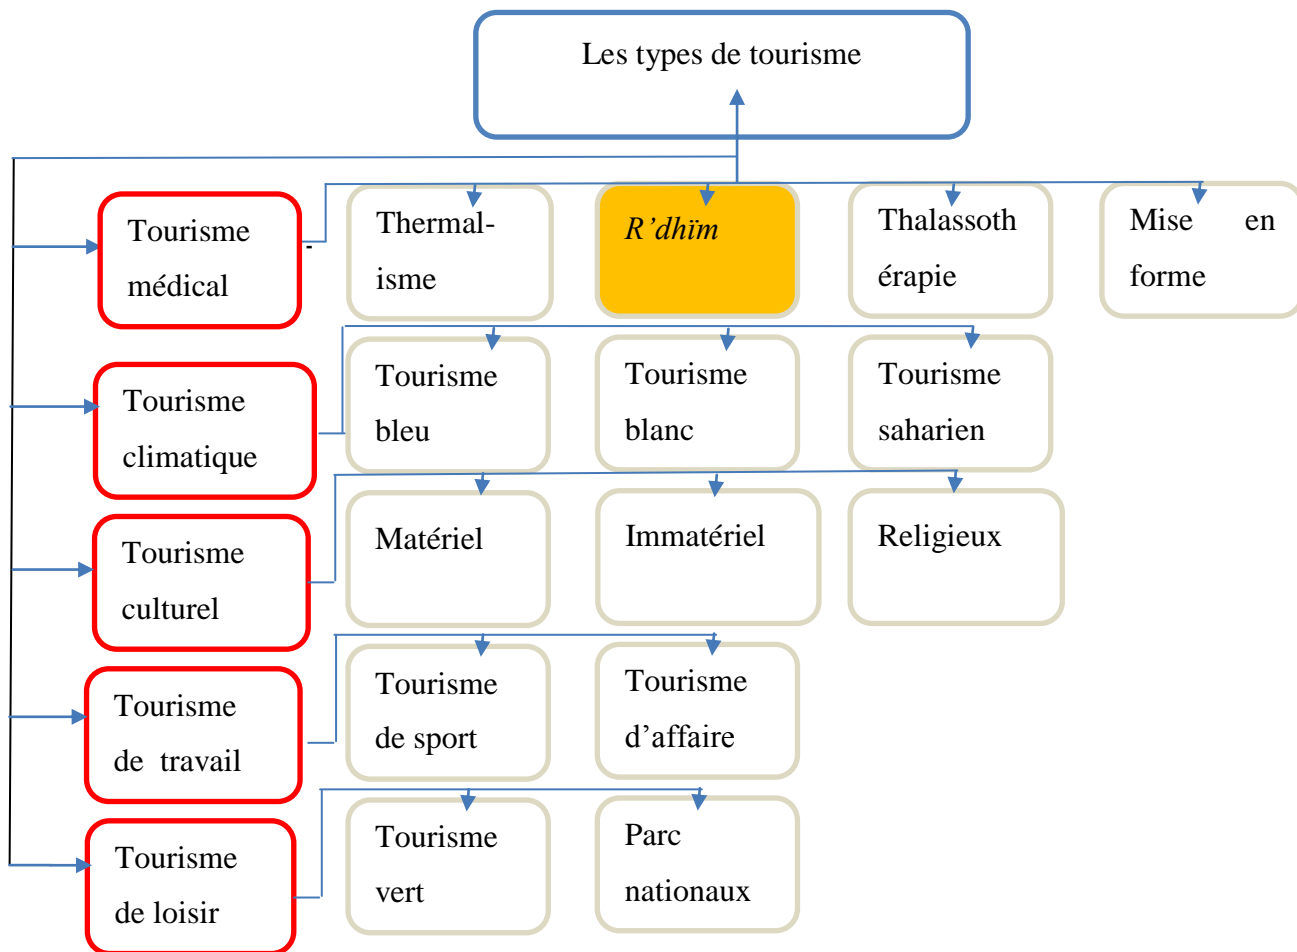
Les types de tourisme

Tourisme médical

Thermal-isme

*R'dhïm*

Thalassothérapie

Mise en forme

Tourisme climatique

Tourisme bleu

Tourisme blanc

Tourisme saharien

Tourisme culturel

Matériel

Immatériel

Religieux

Tourisme de travail

Tourisme de sport

Tourisme d'affaire

Tourisme de loisir

Tourisme vert

Parc nationaux